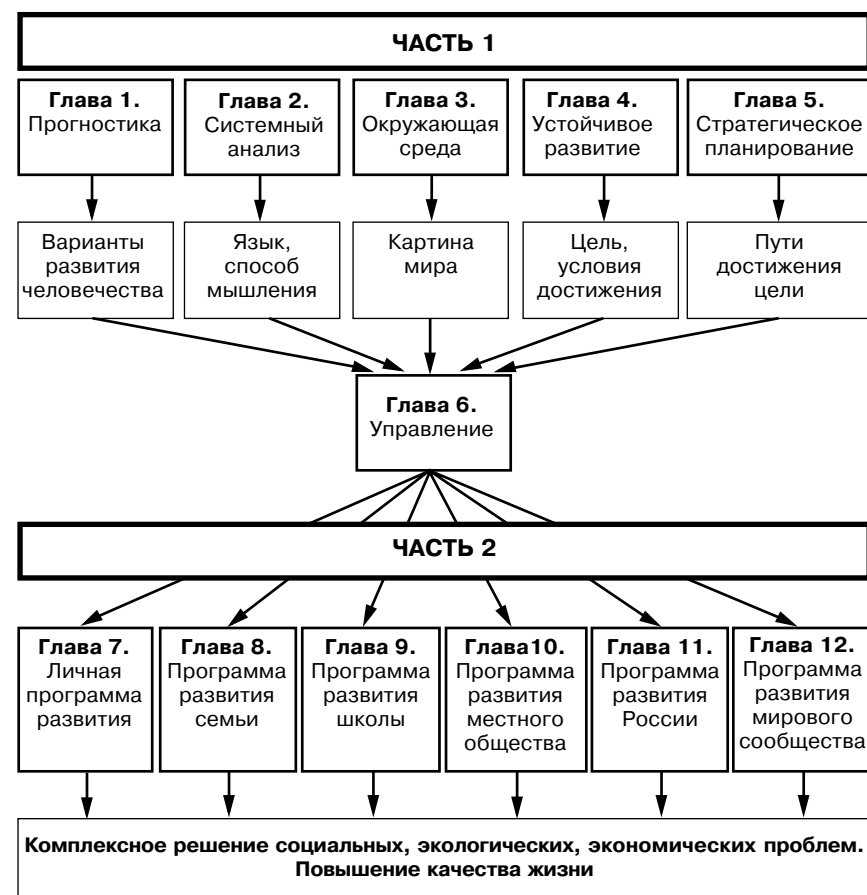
ЧАСТЬ 1

Глава 1. Прогностика

Глава 2. Системный анализ

Глава 3. Окружающая среда

Глава 4. Устойчивое развитие

Глава 5. Стратегическое планирование

Варианты развития человечества

Язык, способ мышления

Картина мира

Цель, условия достижения

Пути достижения цели

Глава 6. Управление

ЧАСТЬ 2

Глава 7. Личная программа развития

Глава 8. Программа развития семьи

Глава 9. Программа развития школы

Глава10. Программа развития местного общества

Глава 11. Программа развития России

Глава 12. Программа развития мирового сообщества

Комплексное решение социальных, экологических, экономических проблем. Повышение качества жизни